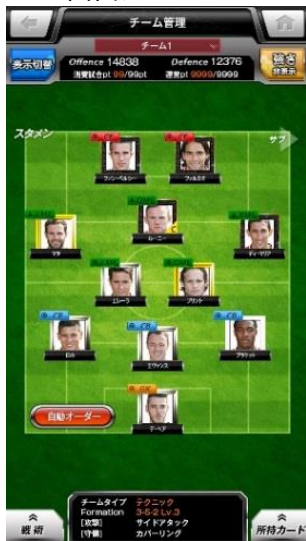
チーム管理

チーム1

表示切替

Offence 14838

Defence 12376

消費試合pt 99/99pt

運営pt 9999/9999

競走 詳細表示

スタメン

サブ

ファン・ペルシー

ファルカオ

ルーニー

マタ

ディ・マリア

エレーラ

ブリント

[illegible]

スモーリング

ブラケット

自動オーダー

デ・ヘア

チームタイプ テクニック

Formation 3-5-2 Lv.3

[攻撃] サイドアタック

[守備] カバーリング

戦術

所持カード